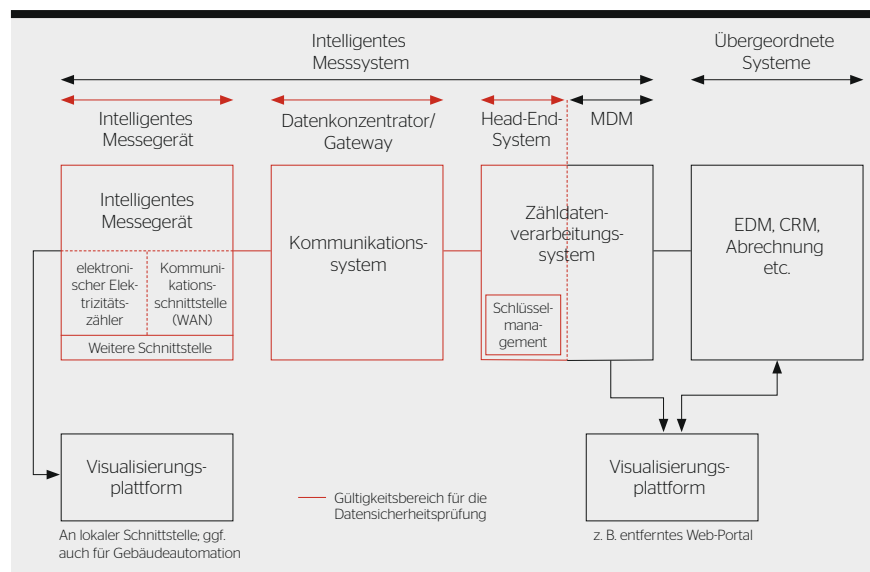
Intelligentes Messsystem

Übergeordnete Systeme

Intelligentes Messegerät

Datenkonzentrator/ Gateway

Head-End-System

MDM

Intelligentes Messegerät

elektronischer Elektrizitätszähler

Kommunikationsschnittstelle (WAN)

Weitere Schnittstelle

Kommunikationssystem

Zähldatenverarbeitungssystem

Schlüsselmanagement

EDM, CRM, Abrechnung etc.

Visualisierungsplattform

An lokaler Schnittstelle; ggf. auch für Gebäudeautomation

Gültigkeitsbereich für die Datensicherheitsprüfung

Visualisierungsplattform

z. B. entferntes Web-Portal